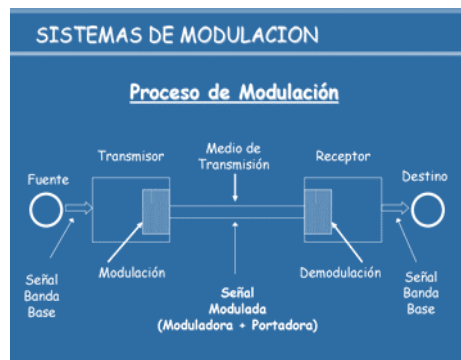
SISTEMAS DE MODULACION

Proceso de Modulación

Transmisor

Medio de Transmisión

Receptor

Fuente

Destino

Señal Banda Base

Modulación

Señal Modulada (Moduladora + Portadora)

Demodulación

Señal Banda Base